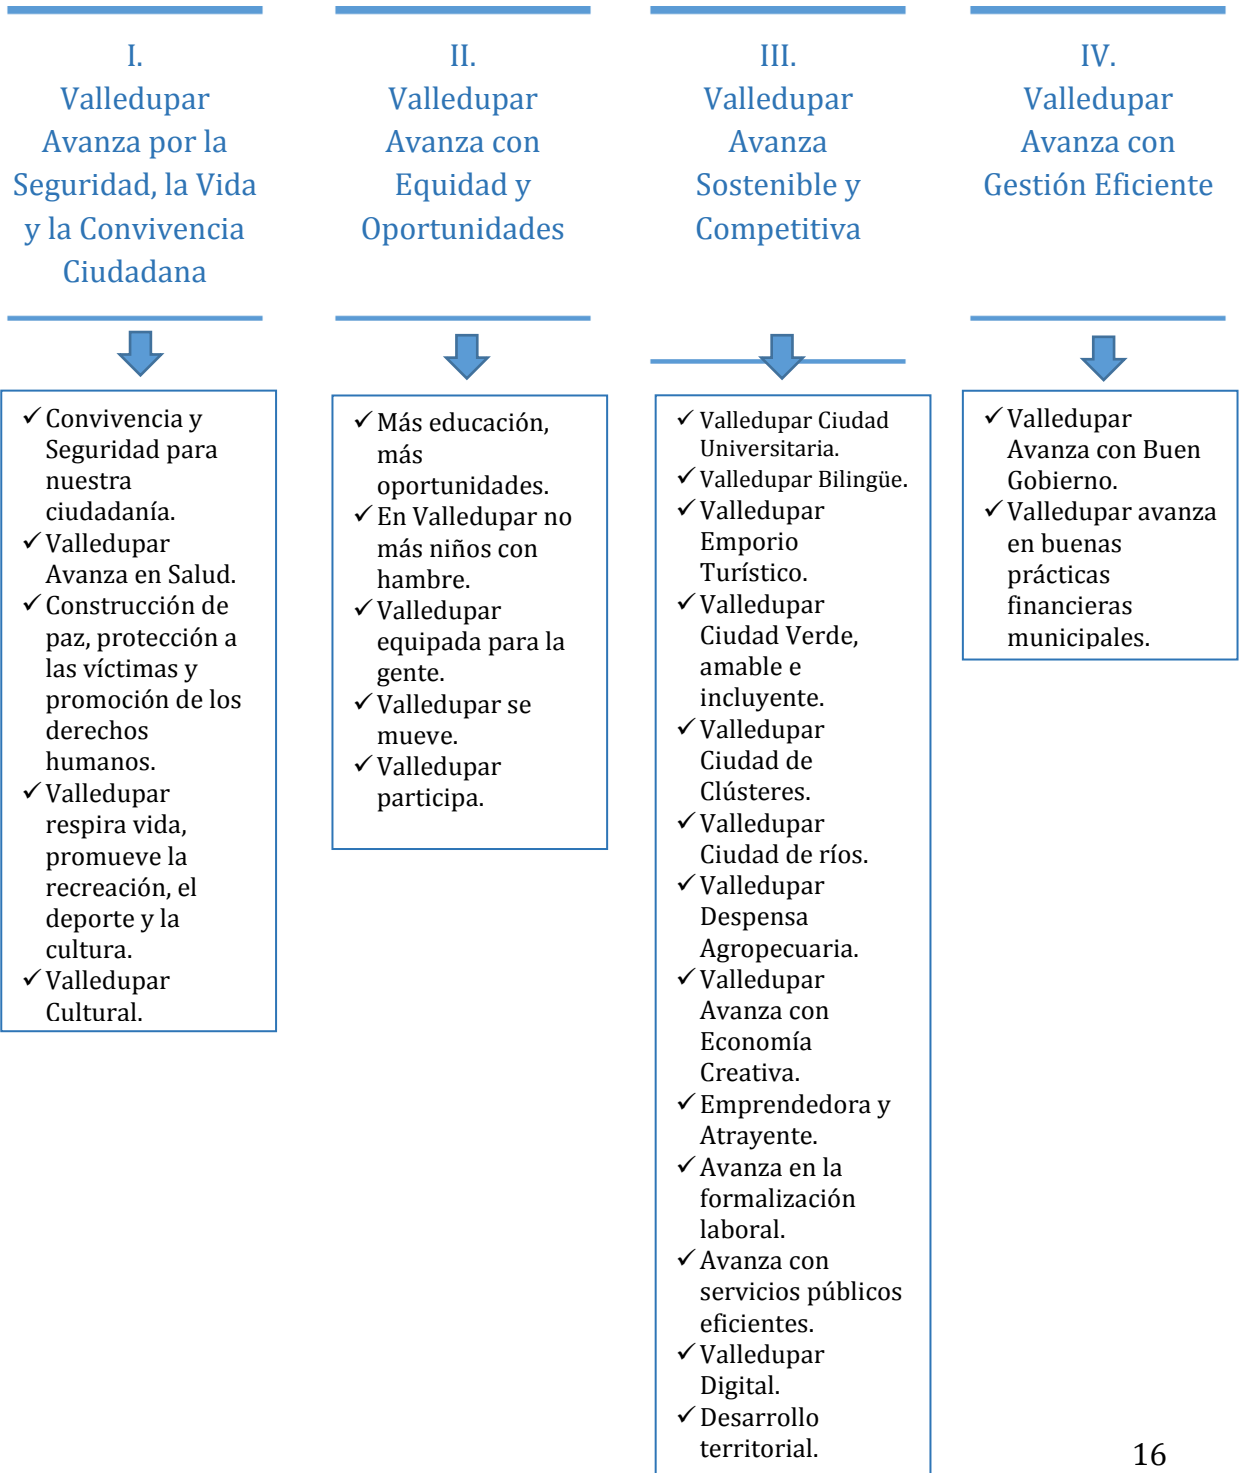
I.
Valledupar Avanza por la Seguridad, la Vida y la Convivencia Ciudadana

✓ Convivencia y Seguridad para nuestra ciudadanía.
✓ Valledupar Avanza en Salud.
✓ Construcción de paz, protección a las víctimas y promoción de los derechos humanos.
✓ Valledupar respira vida, promueve la recreación, el deporte y la cultura.
✓ Valledupar Cultural.

II.
Valledupar Avanza con Equidad y Oportunidades

✓ Más educación, más oportunidades.
✓ En Valledupar no más niños con hambre.
✓ Valledupar equipada para la gente.
✓ Valledupar se mueve.
✓ Valledupar participa.

III.
Valledupar Avanza Sostenible y Competitiva

✓ Valledupar Ciudad Universitaria.
✓ Valledupar Bilingüe.
✓ Valledupar Emporio Turístico.
✓ Valledupar Ciudad Verde, amable e incluyente.
✓ Valledupar Ciudad de Clústeres.
✓ Valledupar Ciudad de ríos.
✓ Valledupar Despensa Agropecuaria.
✓ Valledupar Avanza con Economía Creativa.
✓ Emprendedora y Atrayente.
✓ Avanza en la formalización laboral.
✓ Avanza con servicios públicos eficientes.
✓ Valledupar Digital.
✓ Desarrollo territorial.

IV.
Valledupar Avanza con Gestión Eficiente

✓ Valledupar Avanza con Buen Gobierno.
✓ Valledupar avanza en buenas prácticas financieras municipales.

16